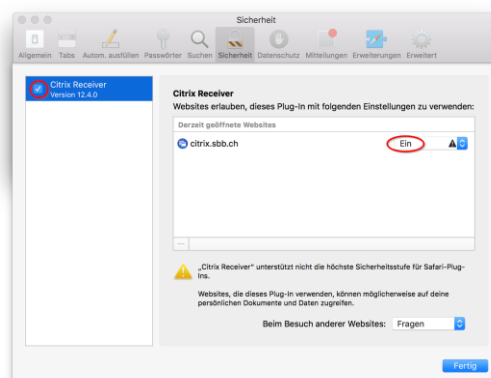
Sicherheit

Allgemein Tabs Autom. ausfüllen Passwörter Suchen Sicherheit Datenschutz Mitteilungen Erweiterungen Erweitert

Citrix Receiver
Version 12.4.0

Citrix Receiver
Websites erlauben, dieses Plug-In mit folgenden Einstellungen zu verwenden:

Derzeit geöffnete Websites

citrix.sbb.ch Ein

—

„Citrix Receiver" unterstützt nicht die höchste Sicherheitsstufe für Safari-Plug-Ins.

Websites, die dieses Plug-In verwenden, können möglicherweise auf deine persönlichen Dokumente und Daten zugreifen.

Beim Besuch anderer Websites: Fragen

Fertig